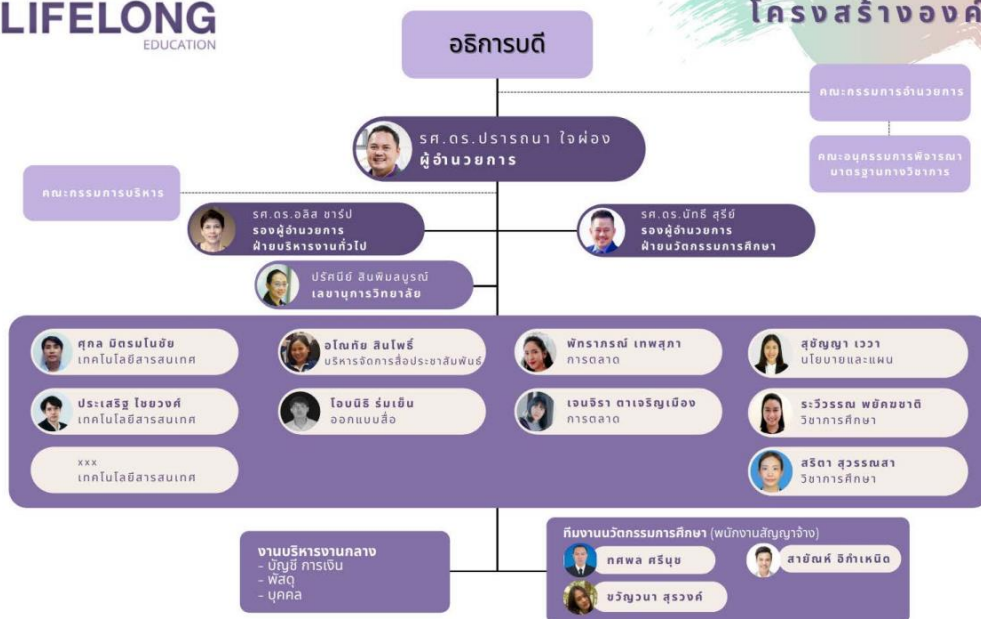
LIFELONG
EDUCATION

โครงสร้างองค์

อธิการบดี

คณะกรรมการอำนวยการ

คณะอนุกรรมการพิจารณามาตรฐานทางวิชาการ

รศ.ดร.ปรารถนา ใจผ่อง
ผู้อำนวยการ

คณะกรรมการบริหาร

รศ.ดร.อลิส ชาร์ป
รองผู้อำนวยการ
ฝ่ายบริหารงานทั่วไป

รศ.ดร.นัทธี สุรีย์
รองผู้อำนวยการ
ฝ่ายนวัตกรรมการศึกษา

ปรัศนีย์ สินพิมลบูรณ์
เลขานุการวิทยาลัย

ศุภล มิตรมโนชัย
เทคโนโลยีสารสนเทศ

อโณทัย สินโพธิ์
บริหารจัดการสื่อประชาสัมพันธ์

พัทราภรณ์ เทพสุภา
การตลาด

สุชัญญา เววา
นโยบายและแผน

ประเสริฐ ไชยวงศ์
เทคโนโลยีสารสนเทศ

โอบนิธิ ร่มเย็น
ออกแบบสื่อ

เจนจิรา ตาเจริญเมือง
การตลาด

ระวีวรรณ พยัคฆชาติ
วิชาการศึกษา

xxx
เทคโนโลยีสารสนเทศ

สริตา สุวรรณสา
วิชาการศึกษา

งานบริหารงานกลาง
- บัญชี การเงิน
- พัสดุ
- บุคคล

ทีมงานนวัตกรรมการศึกษา (พนักงานสัญญาจ้าง)
กศพล ศรีนุช
สายัณห์ อิกำเหนิด
ขวัญวนา สุรวงศ์